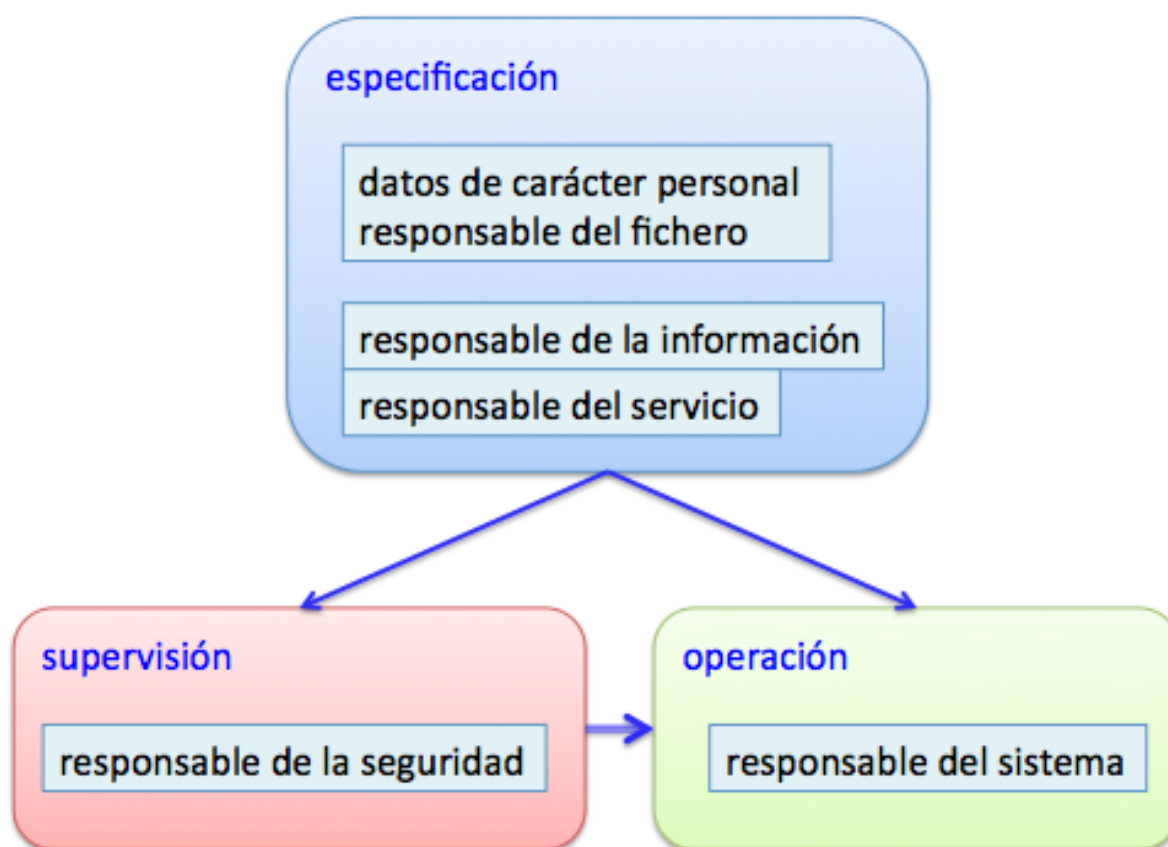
especificación

datos de carácter personal
responsable del fichero

responsable de la información

responsable del servicio

supervisión

responsable de la seguridad

operación

responsable del sistema